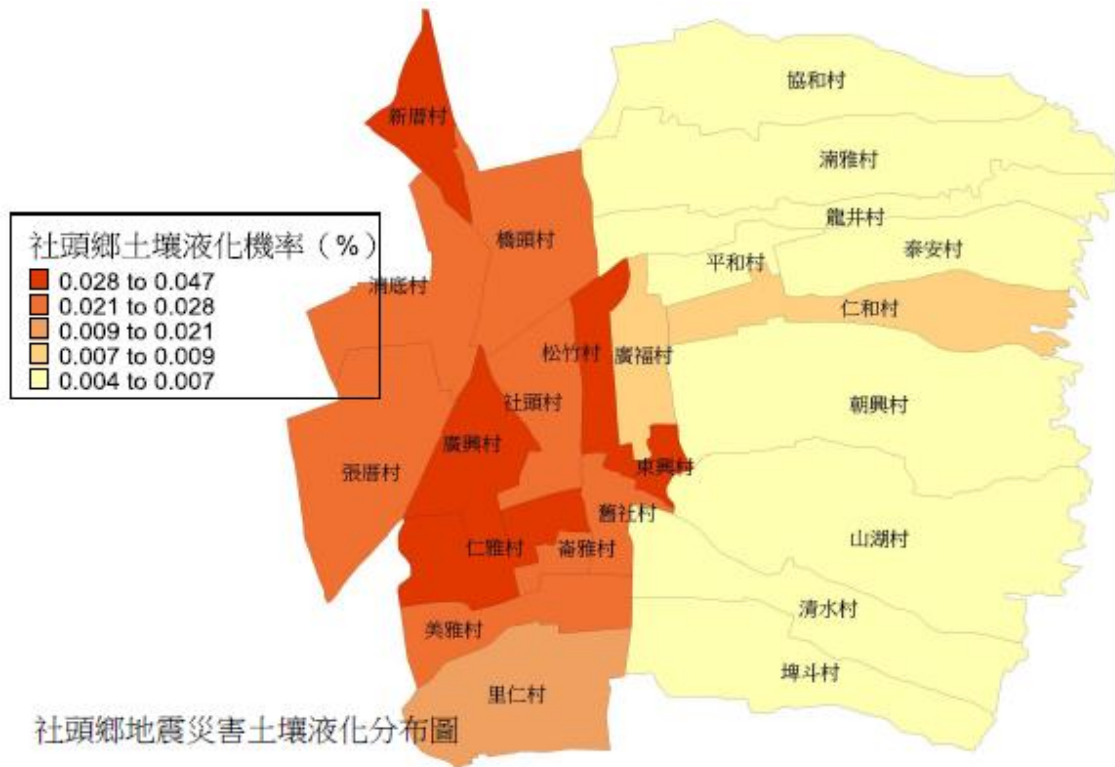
社頭鄉土壤液化機率（%）
0.028 to 0.047
0.021 to 0.028
0.009 to 0.021
0.007 to 0.009
0.004 to 0.007

協和村
湳雅村
龍井村
泰安村
平和村
仁和村
新厝村
橋頭村
湳底村
松竹村
廣福村
社頭村
朝興村
廣興村
張厝村
東興村
舊社村
仁雅村
崙雅村
山湖村
美雅村
清水村
埤斗村
里仁村

社頭鄉地震災害土壤液化分布圖